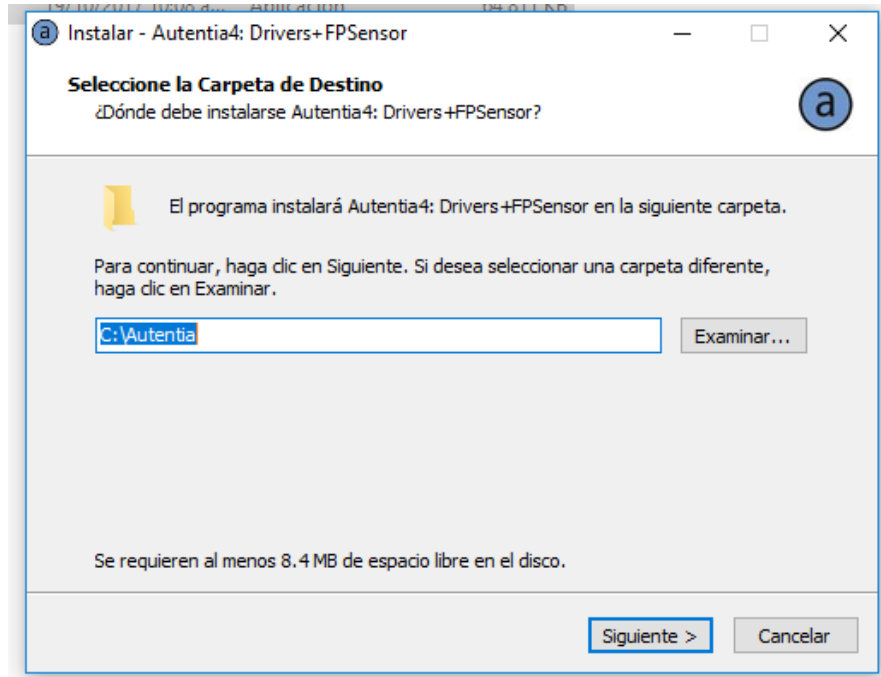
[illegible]

a Instalar - Autentia4: Drivers+FPSensor

Seleccione la Carpeta de Destino
¿Dónde debe instalarse Autentia4: Drivers+FPSensor?

a

El programa instalará Autentia4: Drivers+FPSensor en la siguiente carpeta.

Para continuar, haga clic en Siguiente. Si desea seleccionar una carpeta diferente, haga clic en Examinar.

C:\Autentia

Examinar...

Se requieren al menos 8.4 MB de espacio libre en el disco.

Siguiente >

Cancelar